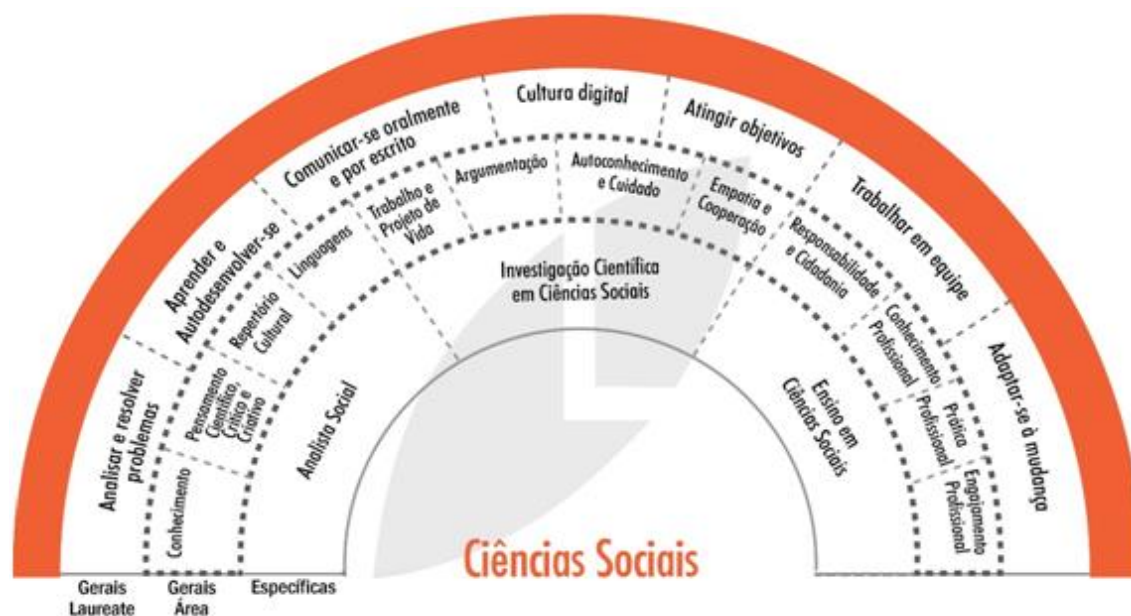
Analisar e resolver problemas

Aprender e Autodesenvolver-se

Comunicar-se oralmente e por escrito

Cultura digital

Atingir objetivos

Trabalhar em equipe

Adaptar-se à mudança

Conhecimento

Pensamento Científico, Crítico e Criativo

Repertório Cultural

Linguagens

Trabalho e Projeto de Vida

Argumentação

Autoconhecimento e Cuidado

Empatia e Cooperação

Responsabilidade e Cidadania

Conhecimento Profissional

Prática Profissional

Engajamento Profissional

Analista Social

Investigação Científica em Ciências Sociais

Ensino em Ciências Sociais

Ciências Sociais

Gerais Laureate

Gerais Área

Específicas